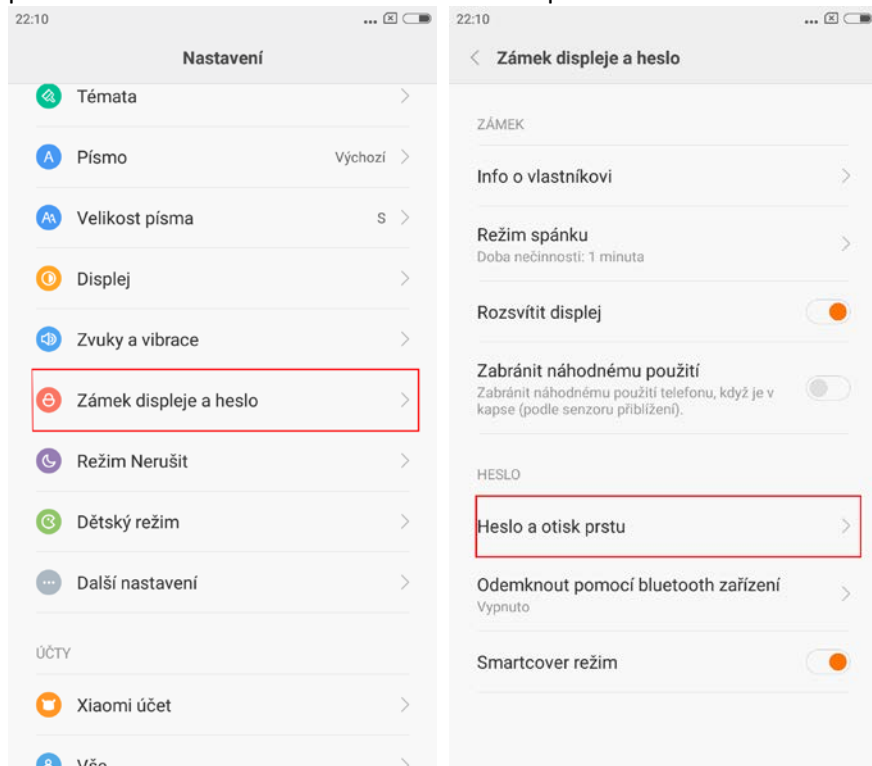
22:10

Nastavení

Témata

Písmo Výchozí

Velikost písma S

Displej

Zvuky a vibrace

Zámek displeje a heslo

Režim Nerušit

Dětský režim

Další nastavení

ÚČTY

Xiaomi účet

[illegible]

22:10

Zámek displeje a heslo

ZÁMEK

Info o vlastníkovi

Režim spánku
Doba nečinnosti: 1 minuta

Rozsvítit displej

Zabránit náhodnému použití
Zabránit náhodnému použití telefonu, když je v kapse (podle senzoru přiblížení).

HESLO

Heslo a otisk prstu

Odemknout pomocí bluetooth zařízení
Vypnuto

Smartcover režim